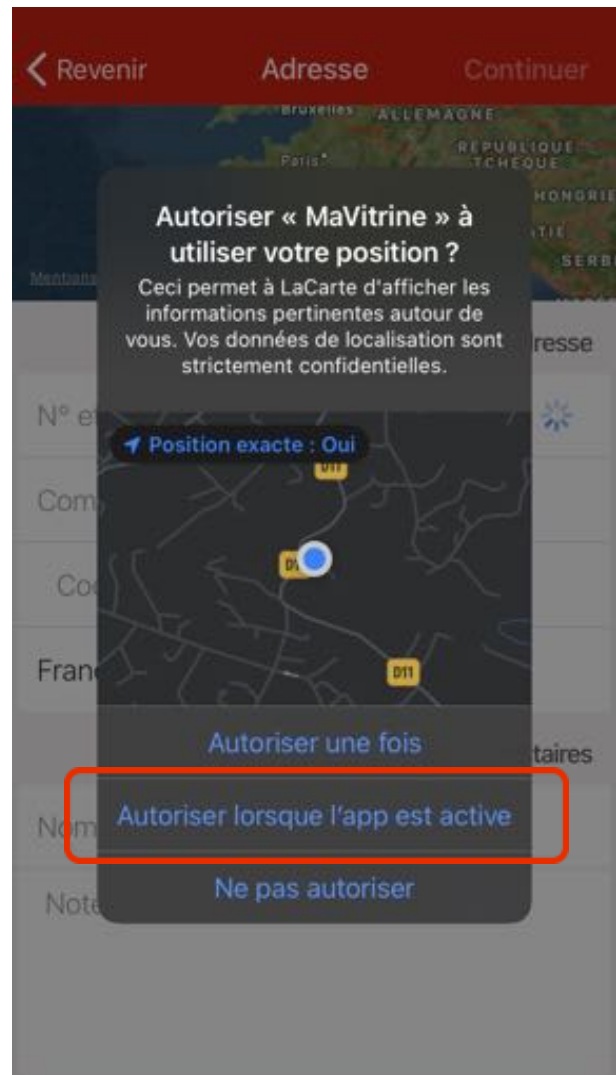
Revenir Adresse Continuer

Bruxelles ALLEMAGNE

Paris REPUBLIQUE TCHEQUE

HONGRIE

SERBI

Mentions

Autoriser « MaVitrine » à utiliser votre position ?

Ceci permet à LaCarte d'afficher les informations pertinentes autour de vous. Vos données de localisation sont strictement confidentielles.

resse

N° e

Position exacte : Oui

D11

Com

Co

D1

Fran

D11

Autoriser une fois

taires

Autoriser lorsque l'app est active

Nom

Ne pas autoriser

Note